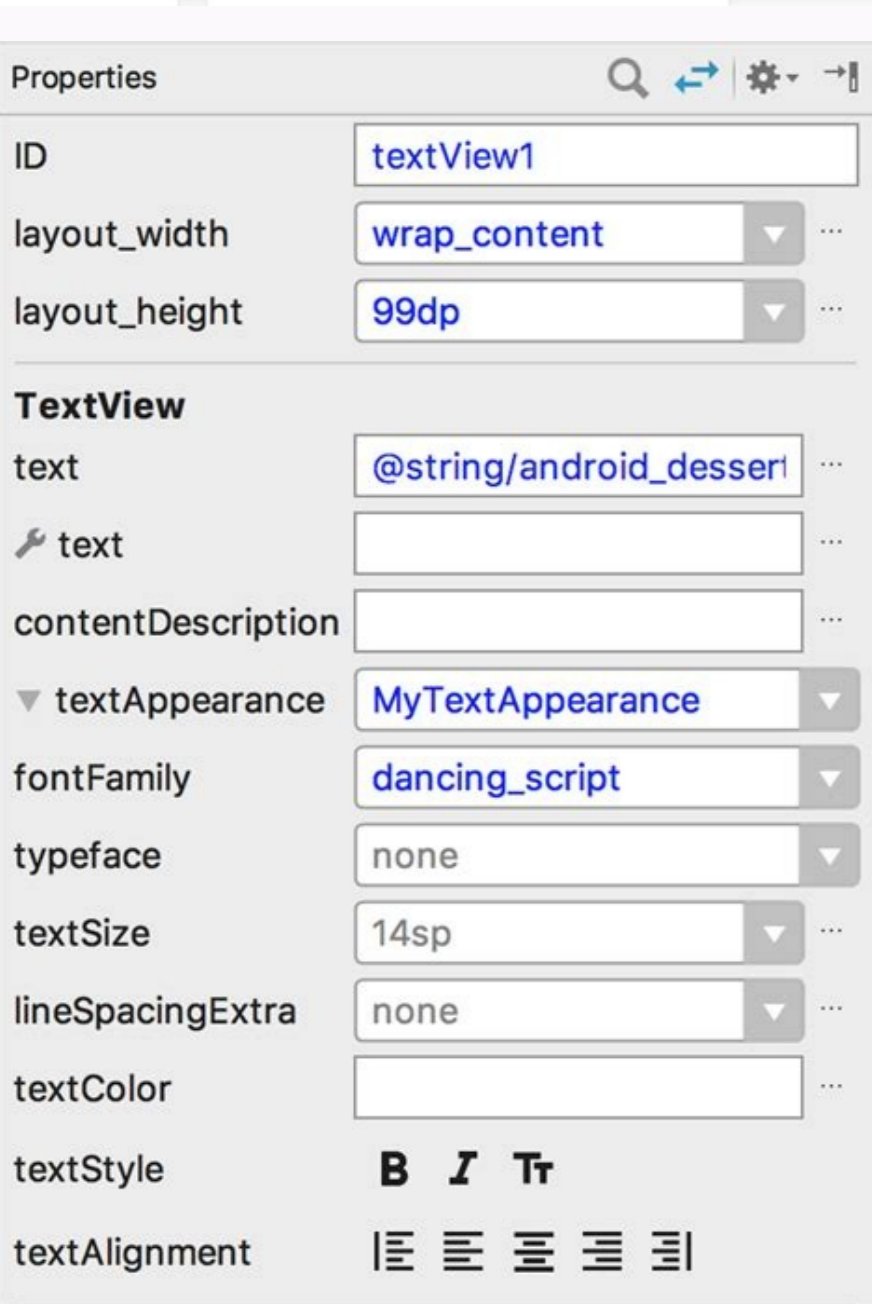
Properties

ID textView1

layout_width wrap_content ...

layout_height 99dp ...

TextView

text @string/android_dessert ...

text ...

contentDescription ...

textAppearance MyTextAppearance

fontFamily dancing_script

typeface none

textSize 14sp ...

lineSpacingExtra none ...

textColor ...

textStyle B I Tт

textAlignment